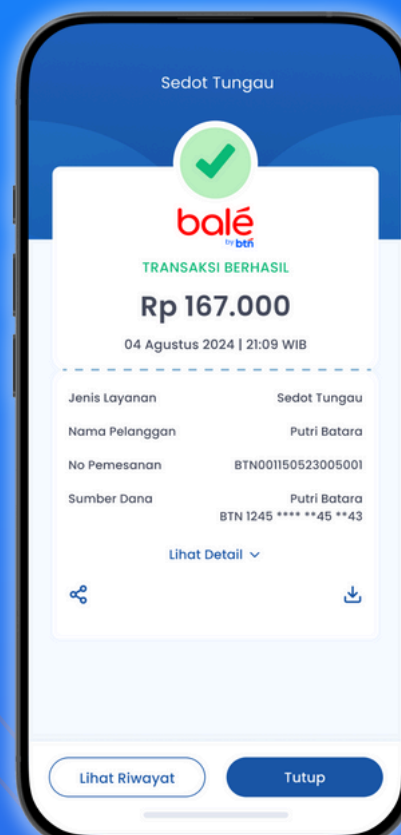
Sedot Tungau

balé
by btn

TRANSAKSI BERHASIL

Rp 167.000

04 Agustus 2024 | 21:09 WIB

| | |
|---|---|
| Jenis Layanan | Sedot Tungau |
| Nama Pelanggan | Putri Batara |
| No Pemesanan | BTN001150523005001 |
| Sumber Dana | Putri Batara BTN 1245 **** **45 **43 |

Lihat Detail

Lihat Riwayat

Tutup